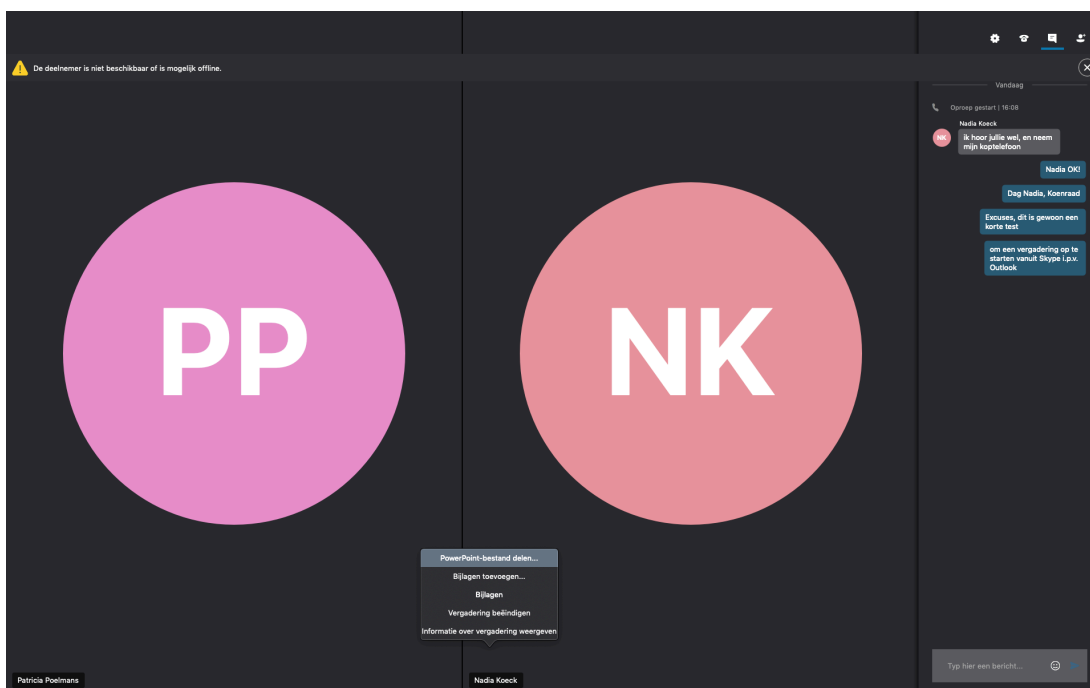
De deelnemer is niet beschikbaar of is mogelijk offline.

Vandaag

Oproep gestart | 16:08

Nadia Koeck

NK

ik hoor jullie wel, en neem mijn koptelefoon

Nadia OK!

Dag Nadia, Koenraad

Excuses, dit is gewoon een korte test

om een vergadering op te starten vanuit Skype i.p.v. Outlook

PP

NK

PowerPoint-bestand delen...

Bijlagen toevoegen...

Bijlagen

Vergadering beëindigen

Informatie over vergadering weergeven

Patricia Poelmans

Nadia Koeck

Typ hier een bericht...